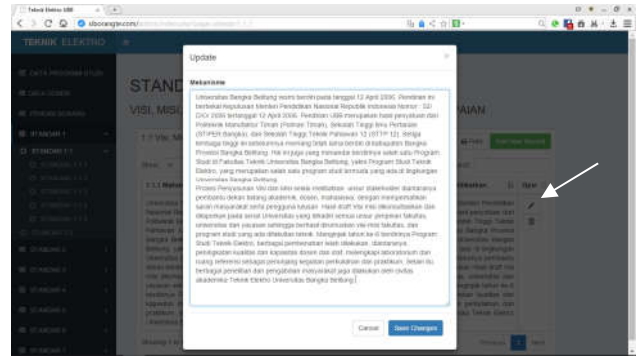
Teknik Elektro UBB

siborangte.com/

TEKNIK ELEKTRO

DATA PROGRAM STUDI

DATA DOSEN

STANDAR I

STANDAR II

STAND

VISI, MISI

1.1 Vis

Show

1.1.1

STANDAR III

STANDAR IV

STANDAR V

STANDAR VI

STANDAR VII

Update

Mekanisme

Universitas Bangka Belitung resmi berdiri pada tanggal 12 April 2006. Pendirian ini berbekal Keputusan Menteri Pendidikan Nasional Republik Indonesia Nomor : 32/ D/O/ 2006 tertanggal 12 April 2006. Pendirian UBB merupakan hasil penyatuan dari Politeknik Manufaktur Timah (Polman Timah), Sekolah Tinggi Ilmu Pertanian (STIPER Bangka), dan Sekolah Tinggi Teknik Pahlawan 12 (STTP 12). Ketiga lembaga tinggi ini sebelumnya memang telah lama beroperasi di kabupaten Bangka Provinsi Bangka Belitung. Hal ini juga yang mendasari berdirinya salah satu Program Studi di Fakultas Teknik Universitas Bangka Belitung, yakni Program Studi Teknik Elektro, yang merupakan salah satu program studi termuda yang ada di lingkungan Universitas Bangka Belitung.
Proses Penyusunan Visi dan Misi selalu melibatkan unsur stakeholder diantaranya pimpinan dekan bidang akademik, dosen, mahasiswa, dengan mempertimbangkan saran masyarakat serta pengguna lulusan. Hasil draft Visi misi dikonsultasikan dan dikoponsi pada senat Universitas yang ditindak semua unsur pimpinan fakultas, universitas dan jurusan sehingga berhasil dirumuskan visi misi fakultas, dan program studi yang ada di fakultas teknik. Mengingat tahun ke-II berdirinya Program Studi Teknik Elektro, berbagai pembenahan telah dilakukan, diantaranya peningkatan kualitas dan kapasitas dosen dan staf, melengkapi laboratorium dan peralatannya serta perangkat penunjang kegiatan perkuliahan dan praktikum, desain itu berbagai penelitian dan pengabdian masyarakat juga dilakukan oleh civitas akademika Teknik Elektro Universitas Bangka Belitung.

Cancel

Save Changes

AIAN

Opsi

Previous

1